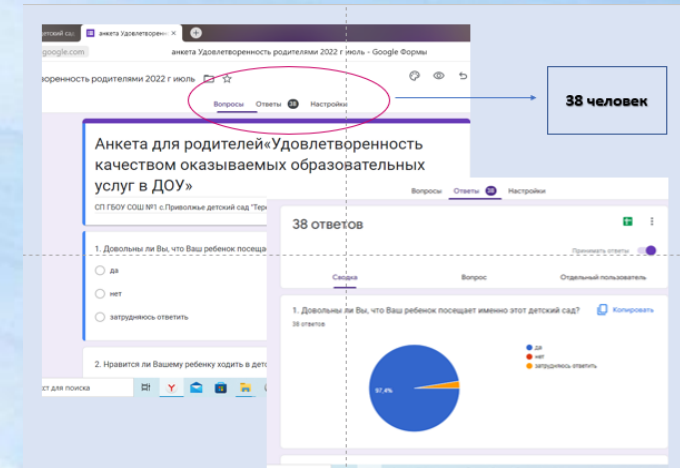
Детский сад | Анкета Удовлетворенн... ×

google.com

анкета Удовлетворенность родителями 2022 г июль - Google Формы

венность родителями 2022 г июль

Вопросы Ответы 38 Настройки

38 человек

Анкета для родителей«Удовлетворенность качеством оказываемых образовательных услуг в ДОУ»

СП ГБОУ СОШ №1 с.Приволжье детский сад "Тер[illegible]

1. Довольны ли Вы, что Ваш ребенок посеща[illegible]

да

нет

затрудняюсь ответить

2. Нравится ли Вашему ребенку ходить в детс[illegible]

кст для поиска

Вопросы Ответы 38 Настройки

38 ответов

Принимать ответы

Сводка Вопрос Отдельный пользователь

1. Довольны ли Вы, что Ваш ребенок посещает именно этот детский сад?

Копировать

38 ответов

да

нет

затрудняюсь ответить

97,4%